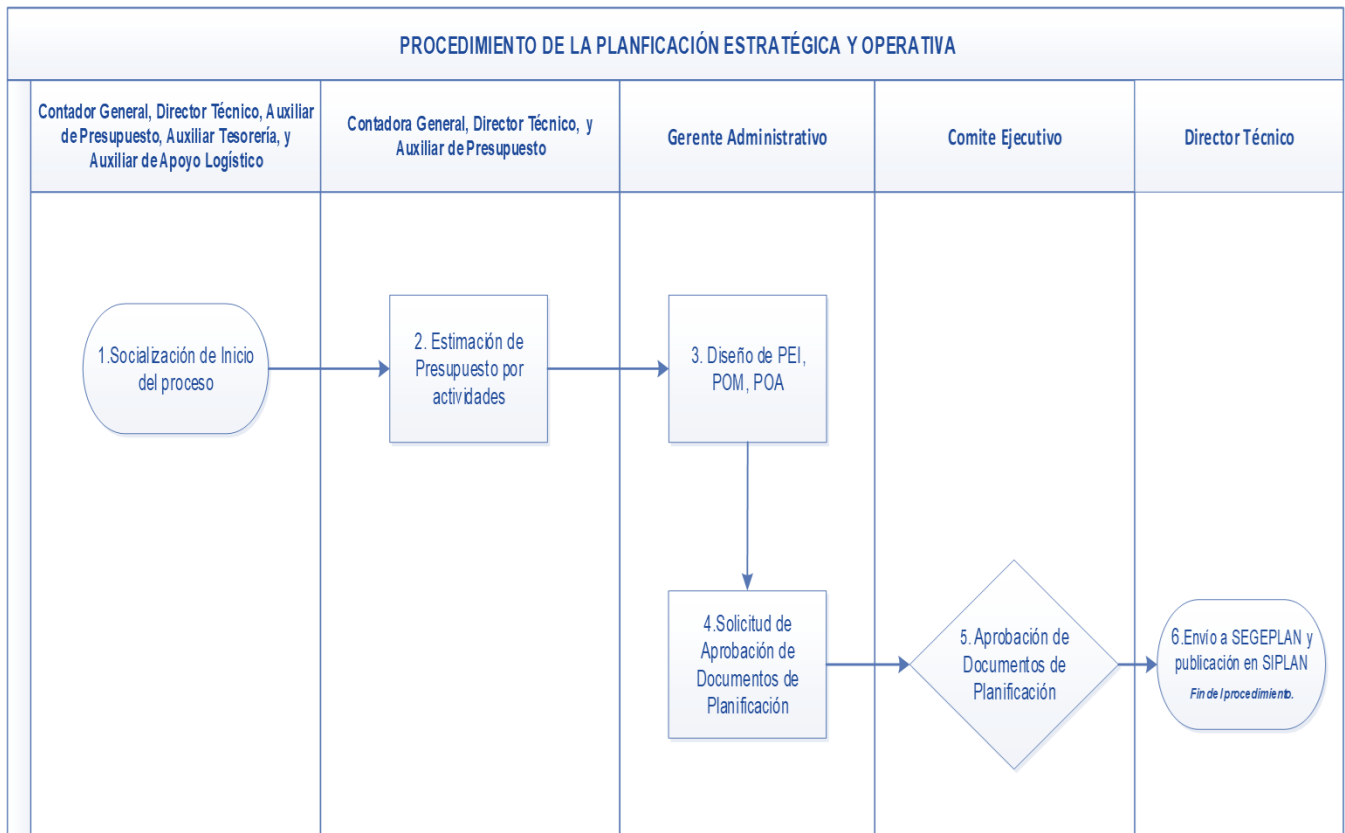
PROCEDIMIENTO DE LA PLANFICACIÓN ESTRATÉGICA Y OPERATIVA

Contador General, Director Técnico, Auxiliar de Presupuesto, Auxiliar Tesorería, y Auxiliar de Apoyo Logístico

Contadora General, Director Técnico, y Auxiliar de Presupuesto

Gerente Administrativo

Comite Ejecutivo

Director Técnico

1.Socialización de Inicio del proceso

2. Estimación de Presupuesto por actividades

3. Diseño de PEI, POM, POA

4.Solicitud de Aprobación de Documentos de Planificación

5. Aprobación de Documentos de Planificación

6.Envío a SEGEPLAN y publicación en SIPLAN

Fin del procedimiento.